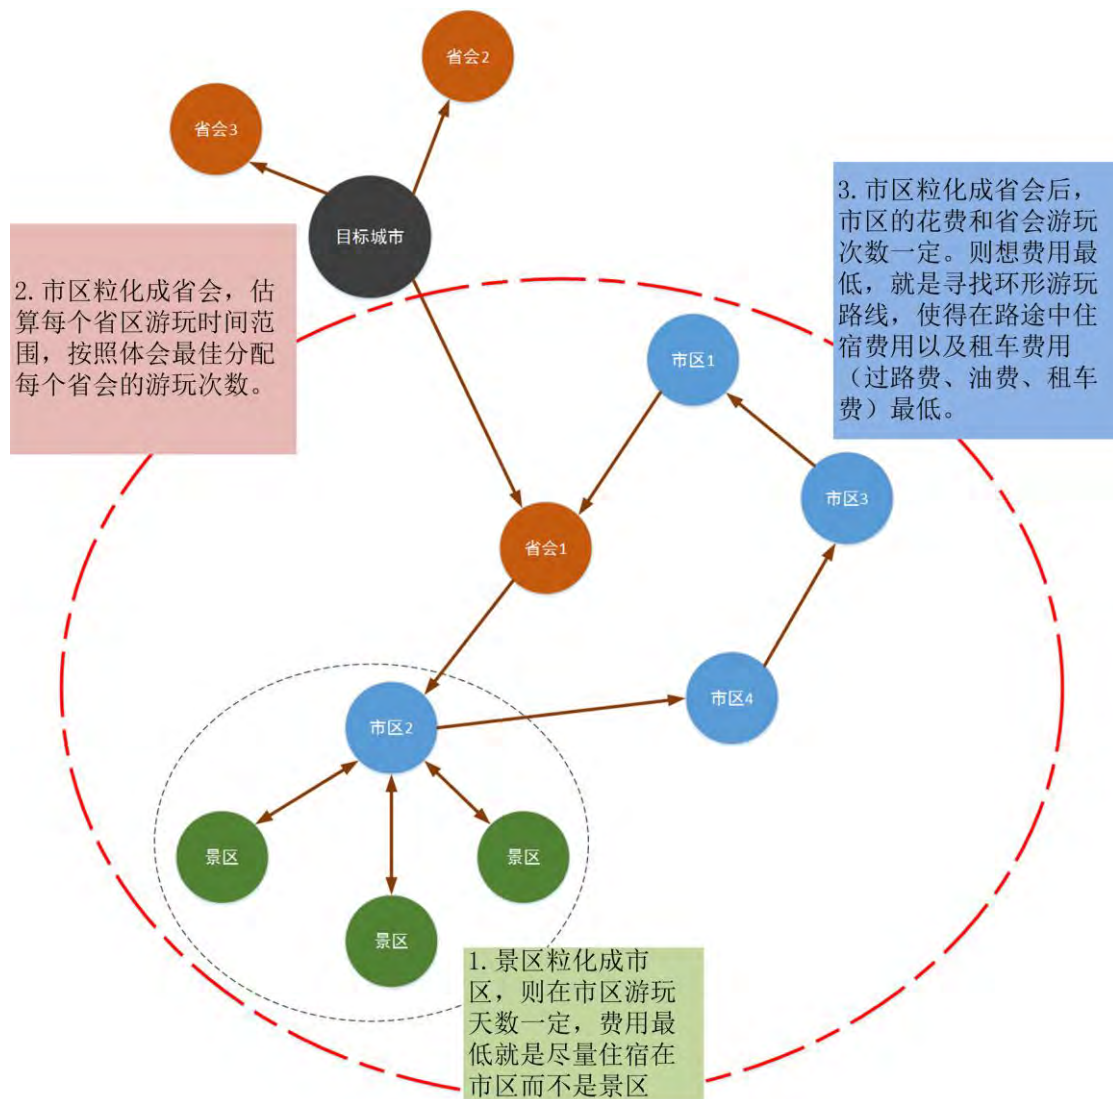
省会2

省会3

目标城市

2. 市区粒化成省会，估算每个省区游玩时间范围，按照体会最佳分配每个省会的游玩次数。

3. 市区粒化成省会后，市区的花费和省会游玩次数一定。则想费用最低，就是寻找环形游玩路线，使得在路途中住宿费用以及租车费用（过路费、油费、租车费）最低。

市区1

市区3

省会1

市区4

市区2

景区

景区

景区

1. 景区粒化成市区，则在市区游玩天数一定，费用最低就是尽量住宿在市区而不是景区